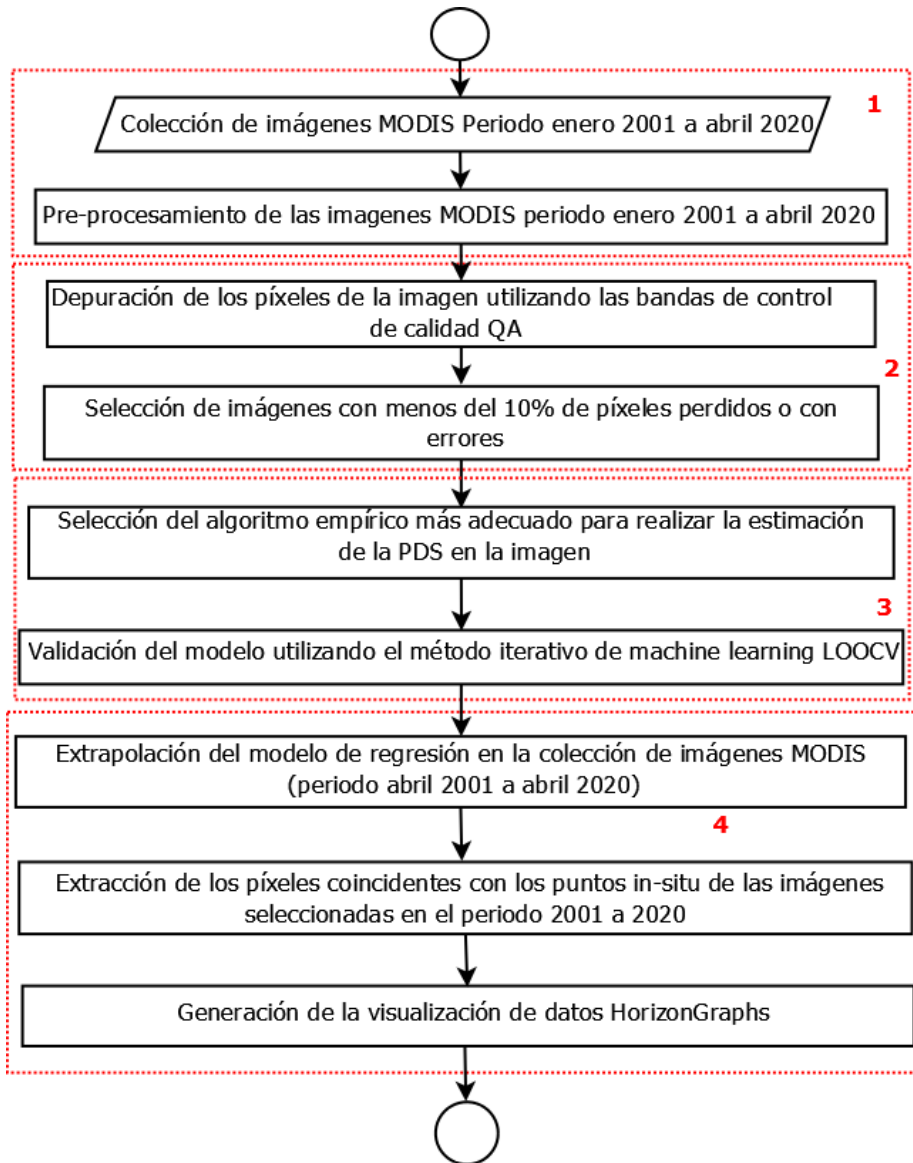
1

Colección de imágenes MODIS Periodo enero 2001 a abril 2020

Pre-procesamiento de las imagenes MODIS periodo enero 2001 a abril 2020

Depuración de los píxeles de la imagen utilizando las bandas de control de calidad QA

2

Selección de imágenes con menos del 10% de píxeles perdidos o con errores

Selección del algoritmo empírico más adecuado para realizar la estimación de la PDS en la imagen

3

Validación del modelo utilizando el método iterativo de machine learning LOOCV

Extrapolación del modelo de regresión en la colección de imágenes MODIS (periodo abril 2001 a abril 2020)

4

Extracción de los píxeles coincidentes con los puntos in-situ de las imágenes seleccionadas en el periodo 2001 a 2020

Generación de la visualización de datos HorizonGraphs